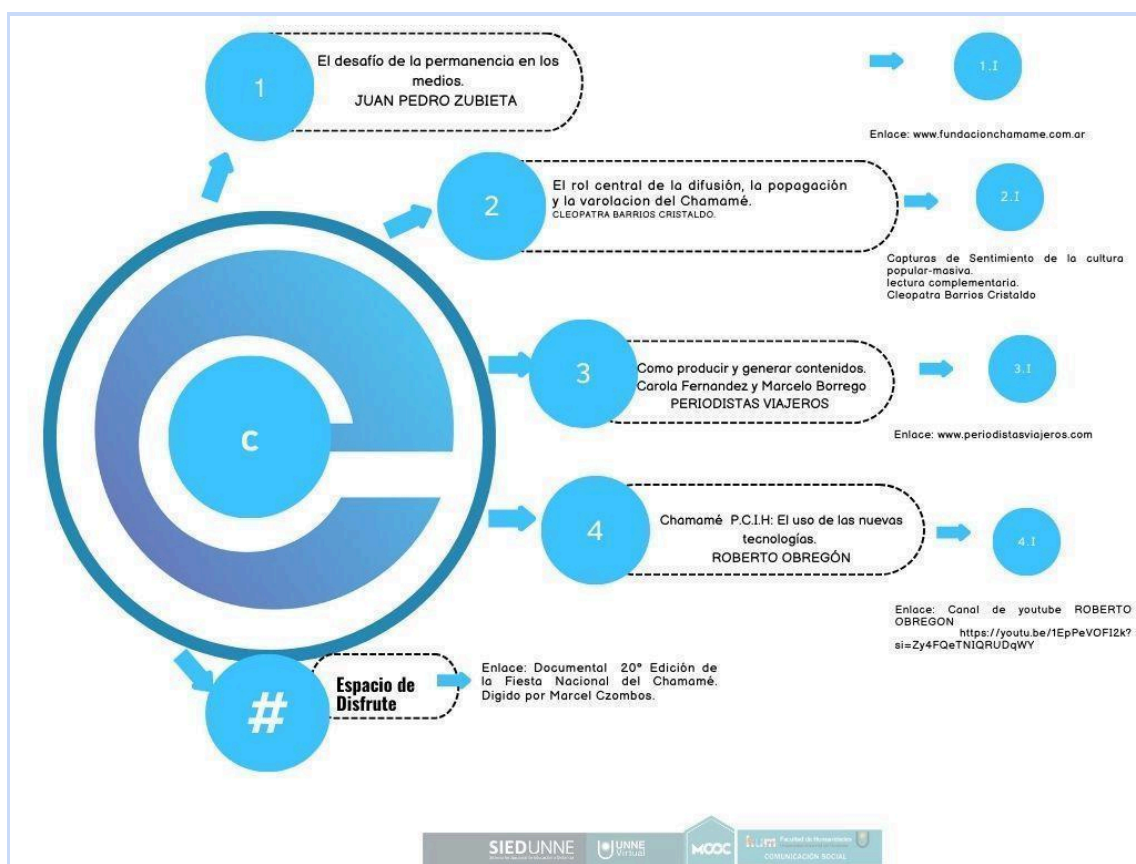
1

El desafío de la permanencia en los medios.
JUAN PEDRO ZUBIETA

1.I

Enlace: www.fundacionchamame.com.ar

2

El rol central de la difusión, la popagación y la varolacion del Chamamé.
CLEOPATRA BARRIOS CRISTALDO.

2.I

Capturas de Sentimiento de la cultura popular-masiva.
lectura complementaria.
Cleopatra Barrios Cristaldo

C

3

Como producir y generar contenidos.
Carola Fernandez y Marcelo Borrego
PERIODISTAS VIAJEROS

3.I

Enlace: www.periodistasviajeros.com

4

Chamamé P.C.I.H: El uso de las nuevas tecnologías.
ROBERTO OBREGÓN

4.I

Enlace: Canal de youtube ROBERTO OBREGON https://youtu.be/1EpPeVOFI2k?si=Zy4FQeTNIQRUDqWY

#

Espacio de Disfrute

Enlace: Documental 20° Edición de la Fiesta Nacional del Chamamé. Digido por Marcel Czombos.

SIEDUNNE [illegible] UNNE Virtual MOOC hum Facultad de Humanidades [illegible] COMUNICACIÓN SOCIAL